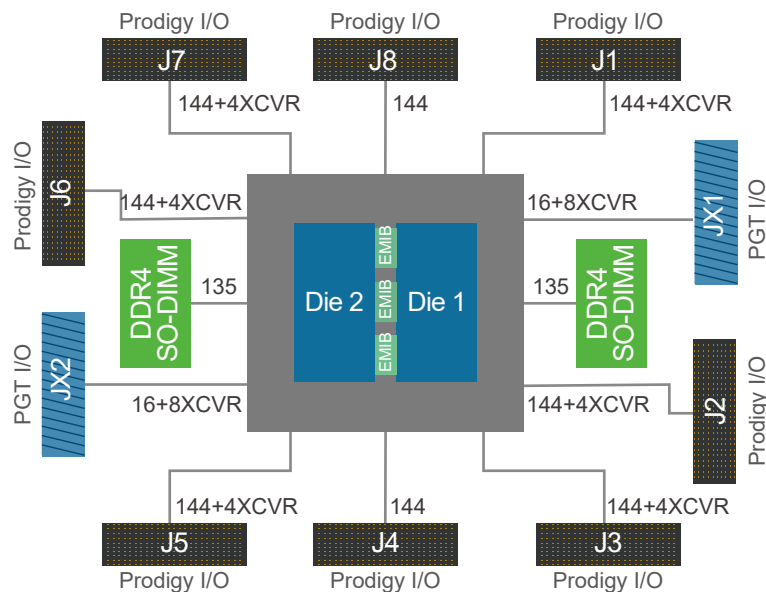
Prodigy I/O
J7
144+4XCVR

Prodigy I/O
J8
144

Prodigy I/O
J1
144+4XCVR

Prodigy I/O
J6
144+4XCVR

16+8XCVR
JX1
PGT I/O

DDR4 SO-DIMM
135

Die 2
EMIB
EMIB
EMIB
Die 1

135
DDR4 SO-DIMM

PGT I/O
JX2
16+8XCVR

144+4XCVR
J2
Prodigy I/O

144+4XCVR
J5
Prodigy I/O

144
J4
Prodigy I/O

144+4XCVR
J3
Prodigy I/O